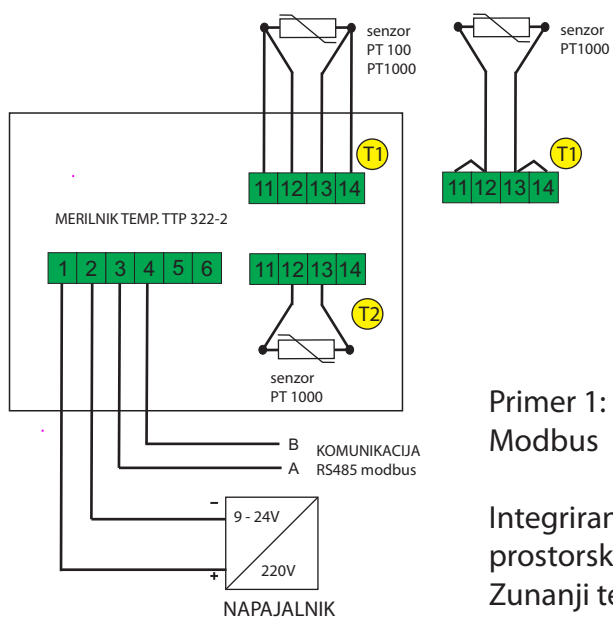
senzor
PT 100
PT1000

senzor
PT1000

T1

11 12 13 14

T1

11 12 13 14

MERILNIK TEMP. TTP 322-2

1 2 3 4 5 6

11 12 13 14

T2

senzor
PT 1000

B
A

KOMUNIKACIJA
RS485 modbus

–
9 - 24V
220V
+

NAPAJALNIK

Primer 1:
Modbus

Integriran
prostorsk
Zunanji te